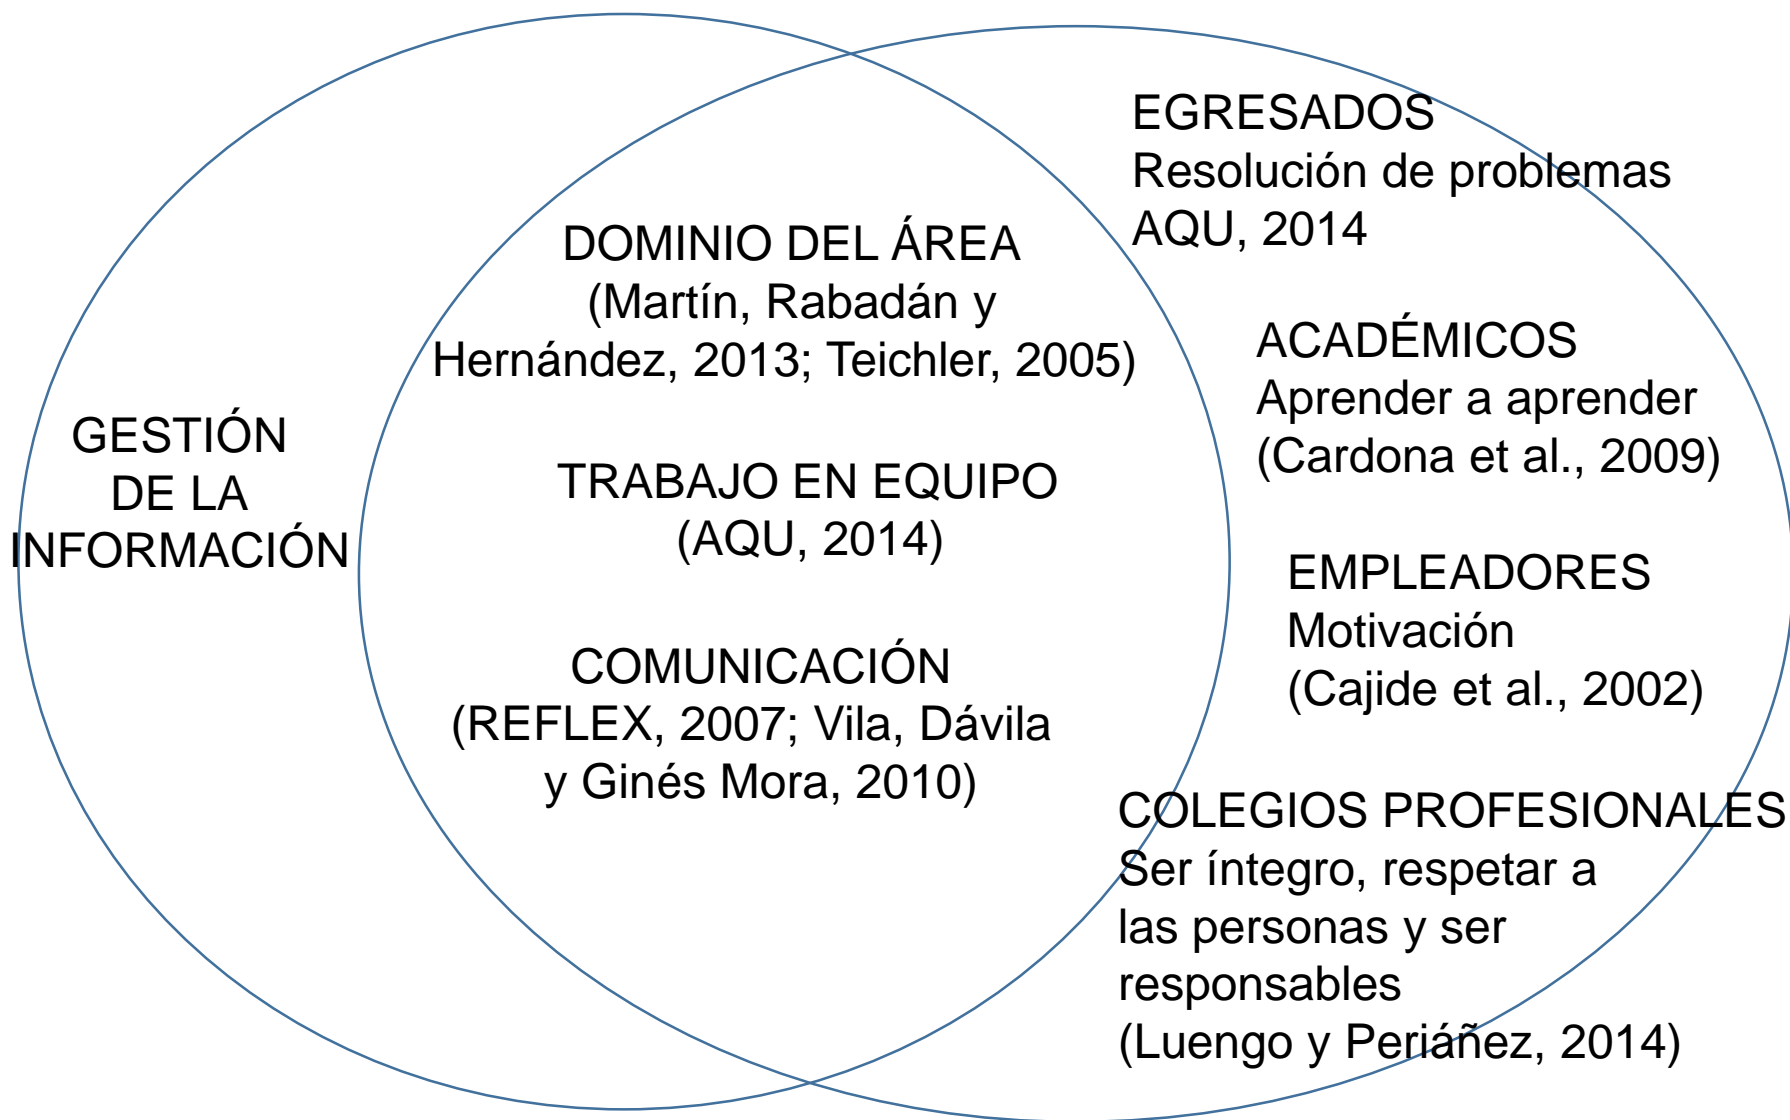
GESTIÓN DE LA INFORMACIÓN

DOMINIO DEL ÁREA (Martín, Rabadán y Hernández, 2013; Teichler, 2005)

TRABAJO EN EQUIPO (AQU, 2014)

COMUNICACIÓN (REFLEX, 2007; Vila, Dávila y Ginés Mora, 2010)

EGRESADOS
Resolución de problemas
AQU, 2014

ACADÉMICOS
Aprender a aprender
(Cardona et al., 2009)

EMPLEADORES
Motivación
(Cajide et al., 2002)

COLEGIOS PROFESIONALES
Ser íntegro, respetar a las personas y ser responsables
(Luengo y Periáñez, 2014)